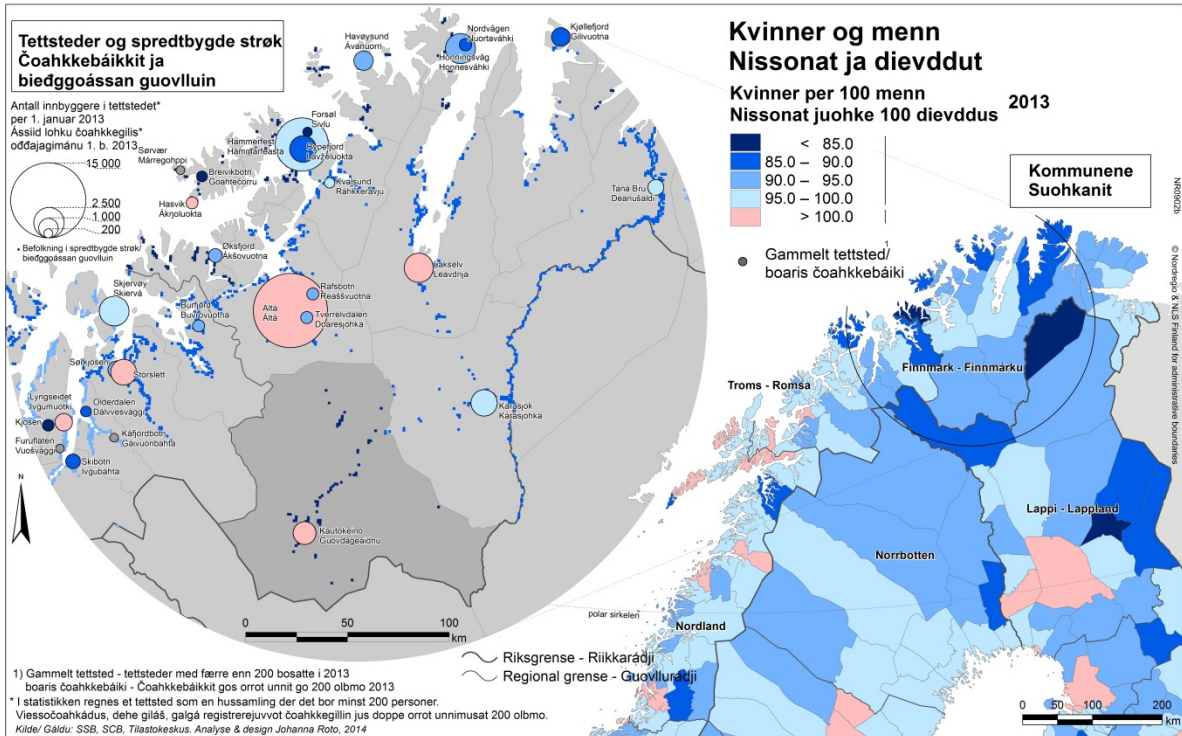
Tettsteder og spredtbygde strøk
Čoahkkebáikkit ja bieđggoássan guovlluin

Antall innbyggere i tettstedet*
per 1. januar 2013
Ássiid lohku čoahkkegilis*
ođđajagimánu 1. b. 2013

15 000
2 500
1 000
200

• Befolkning i spredtbygde strøk/ bieđggoássan guovlluin

Havøysund Ávanuorri
Nordvågen Nuortavähki
Honningsvåg Honnesváhki
Kjøllefjord Gilivuotna
Forsøl Sivlu
Hammerfest Hámmárfeasta
Rypefjord Dávzeluokta
Sørvær Márregohppi
Breivikbotn Goahtecorru
Kvalsund Ráhkkerávju
Hasvik Ákŋoluokta
Tana Bru Deanušaldi
Øksfjord Ákšovuotna
Lakselv Leavdnja
Skjervøy Skiervá
Rafsbotn Reaššvuotna
Burfjord Buvrovuotna
Alta Áltá
Tverrelvdalen Doaresjohka
Sørkjosen
Storslett
Lyngseidet Ivgumuotki
Olderdalen Dálvvesvággi
Kjosen
Furuflaten Vuošvággi
Kåfjordbotn Gáivuonbahta
Skibotn Ivgubahta
Karasjok Kárášjohka
Kautokeino Guovdageaidnu

0 50 100 km

Kvinner og menn
Nissonat ja dievddut

Kvinner per 100 menn
Nissonat juohke 100 dievddus 2013

< 85.0
85.0 – 90.0
90.0 – 95.0
95.0 – 100.0
> 100.0

Kommunene
Suohkanit

Gammelt tettsted$^1$/
boaris čoahkkebáiki

Finnmark - Finnmárku
Troms - Romsa
Lappi - Lappland
Norrbotten
polar sirkelen
Nordland

0 50 100 200 km

NR0902b
© Nordregio & NLS Finland for administrative boundaries

Riksgrense - Riikkarádji
Regional grense - Guovllurádji

1) Gammelt tettsted - tettsteder med færre enn 200 bosatte i 2013
boaris čoahkkebáiki - Čoahkkebáikkit gos orrot unnit go 200 olbmo 2013
* I statistikken regnes et tettsted som en hussamling der det bor minst 200 personer.
Viessočoahkádus, dehe giláš, galgá registrerejuvvot čoahkkegillin jus doppe orrot unnimusat 200 olbmo.
Kilde/ Gáldu: SSB, SCB, Tilastokeskus. Analyse & design Johanna Roto, 2014